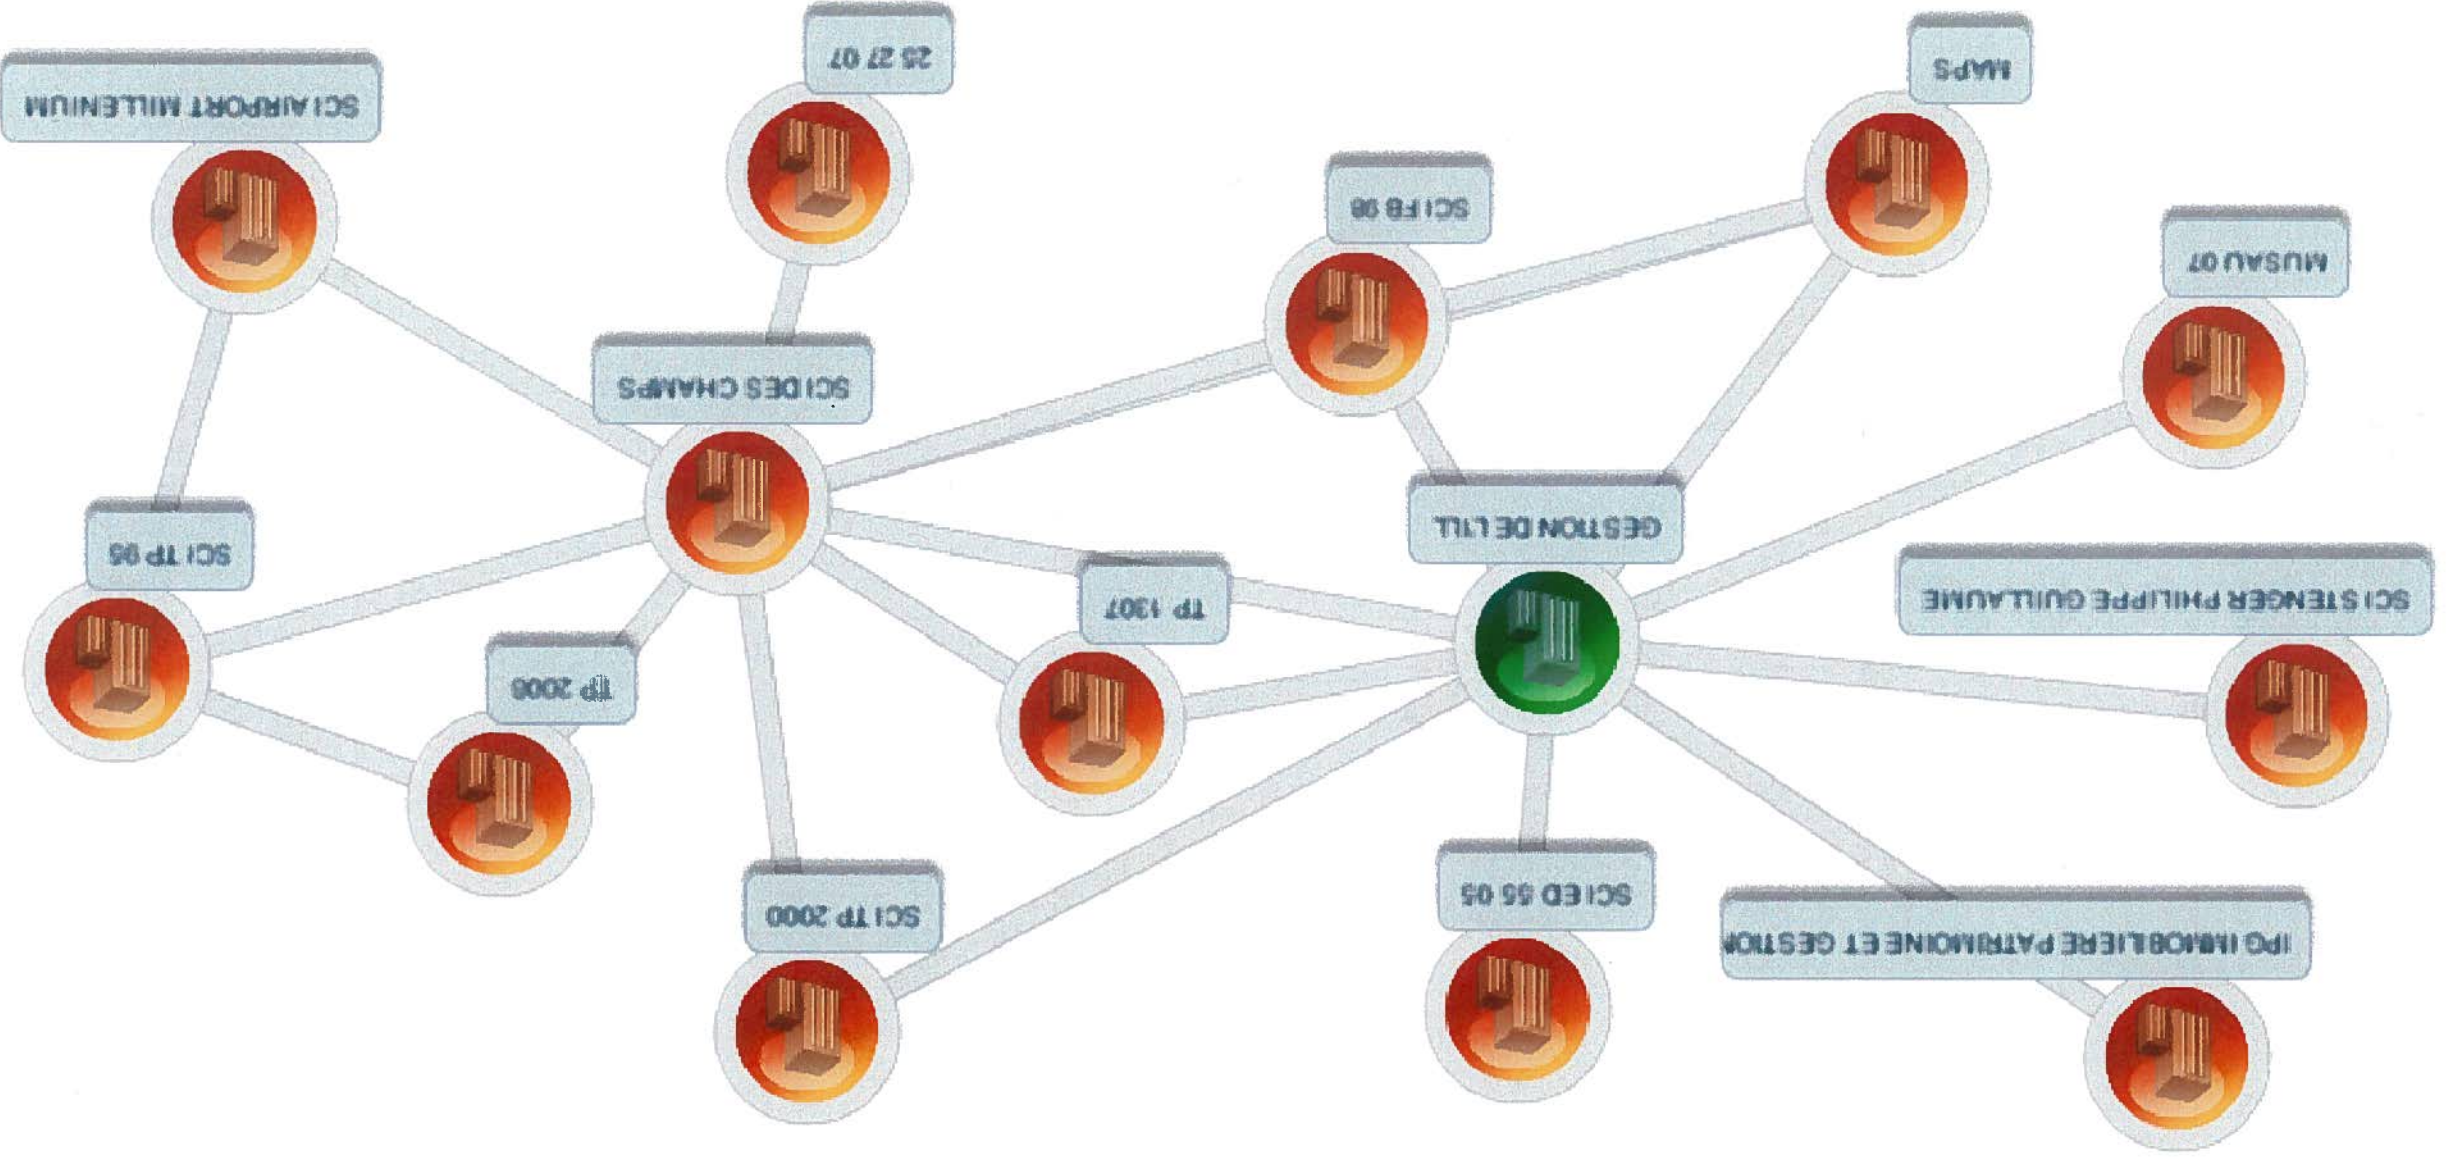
SCI AIRPORT MILLENIUM

25 27 07

MAPS

SCI FB 98

MUSAU 07

SCI DES CHAMPS

GESTION DE L'ILL

SCI TP 95

SCI STENGER PHILIPPE GUILLAUME

TP 1307

TP 2006

SCI TP 2000

SCI ED 55 05

IPG IMMOBILIERE PATRIMOINE ET GESTION